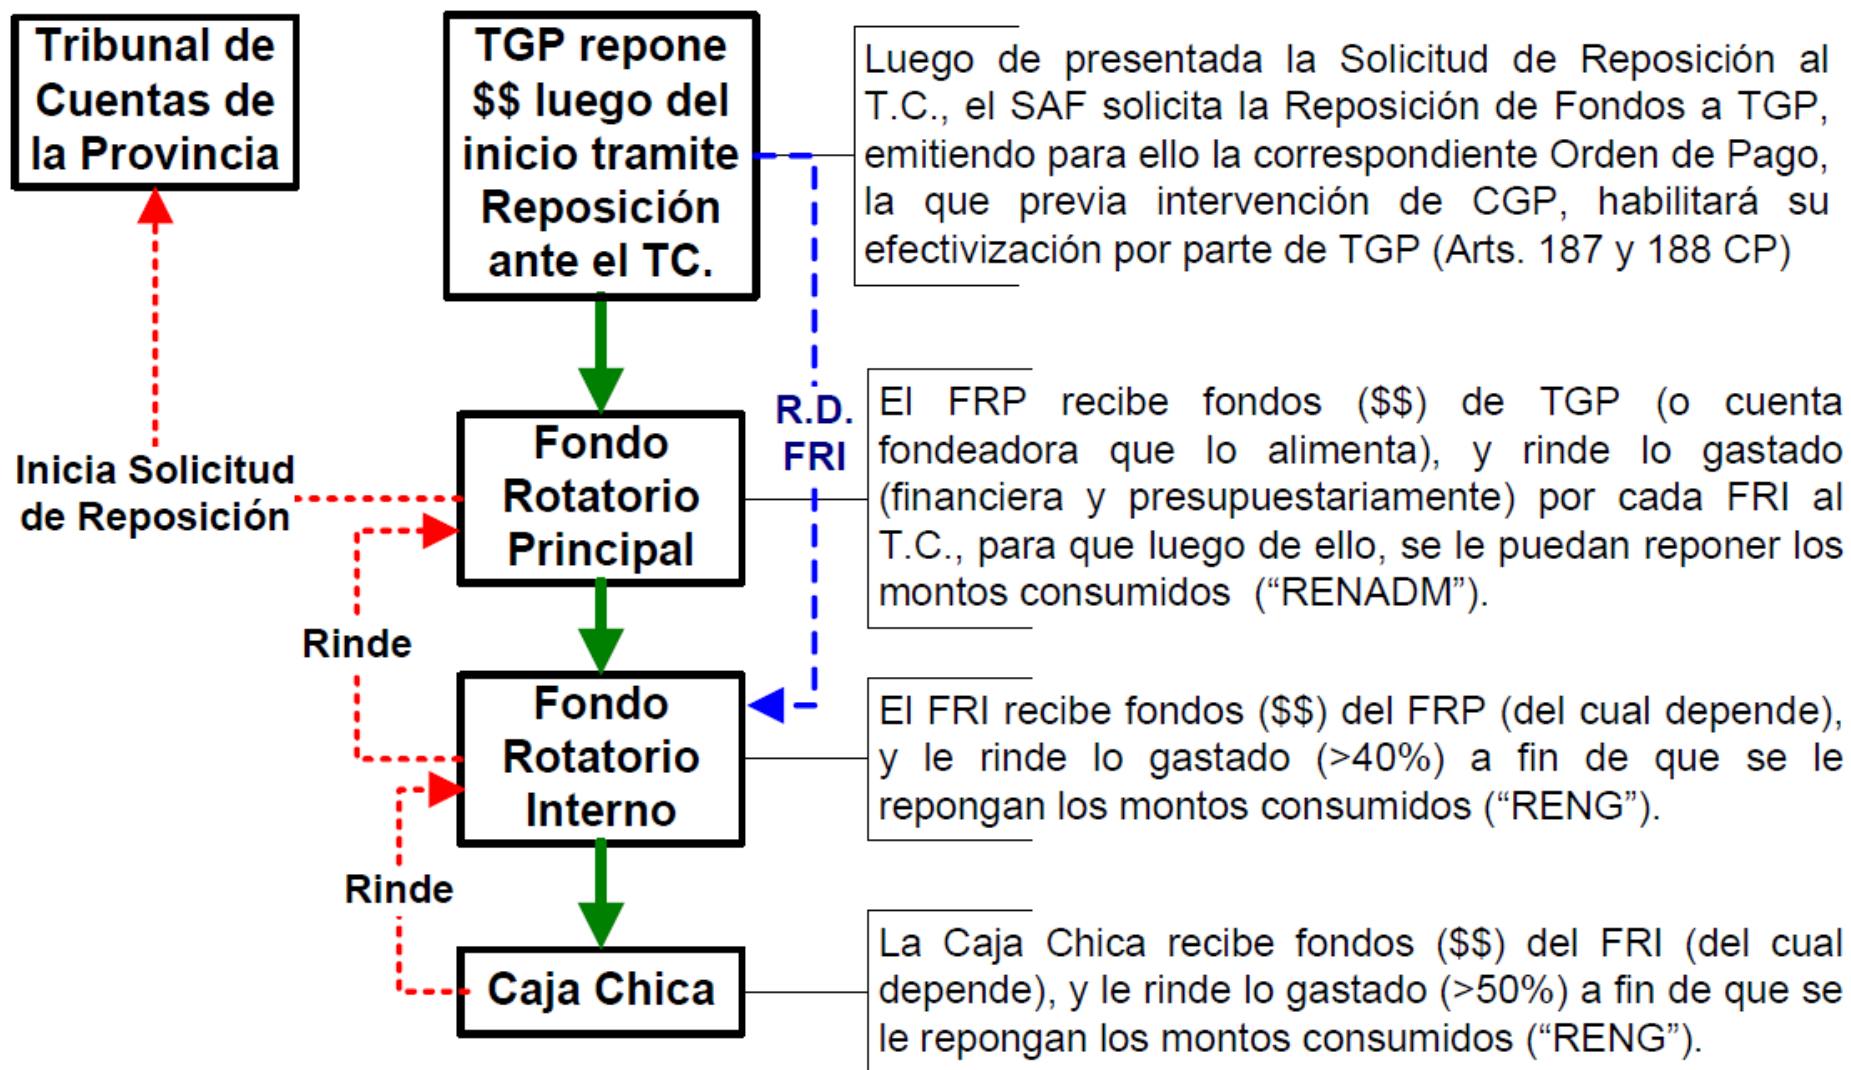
Tribunal de Cuentas de la Provincia

TGP repone $$ luego del inicio tramite Reposición ante el TC.

Luego de presentada la Solicitud de Reposición al T.C., el SAF solicita la Reposición de Fondos a TGP, emitiendo para ello la correspondiente Orden de Pago, la que previa intervención de CGP, habilitará su efectivización por parte de TGP (Arts. 187 y 188 CP)

Inicia Solicitud de Reposición

Fondo Rotatorio Principal

R.D. FRI

El FRP recibe fondos ($$) de TGP (o cuenta fondeadora que lo alimenta), y rinde lo gastado (financiera y presupuestariamente) por cada FRI al T.C., para que luego de ello, se le puedan reponer los montos consumidos ("RENADM").

Rinde

Fondo Rotatorio Interno

El FRI recibe fondos ($$) del FRP (del cual depende), y le rinde lo gastado (>40%) a fin de que se le repongan los montos consumidos ("RENG").

Rinde

Caja Chica

La Caja Chica recibe fondos ($$) del FRI (del cual depende), y le rinde lo gastado (>50%) a fin de que se le repongan los montos consumidos ("RENG").